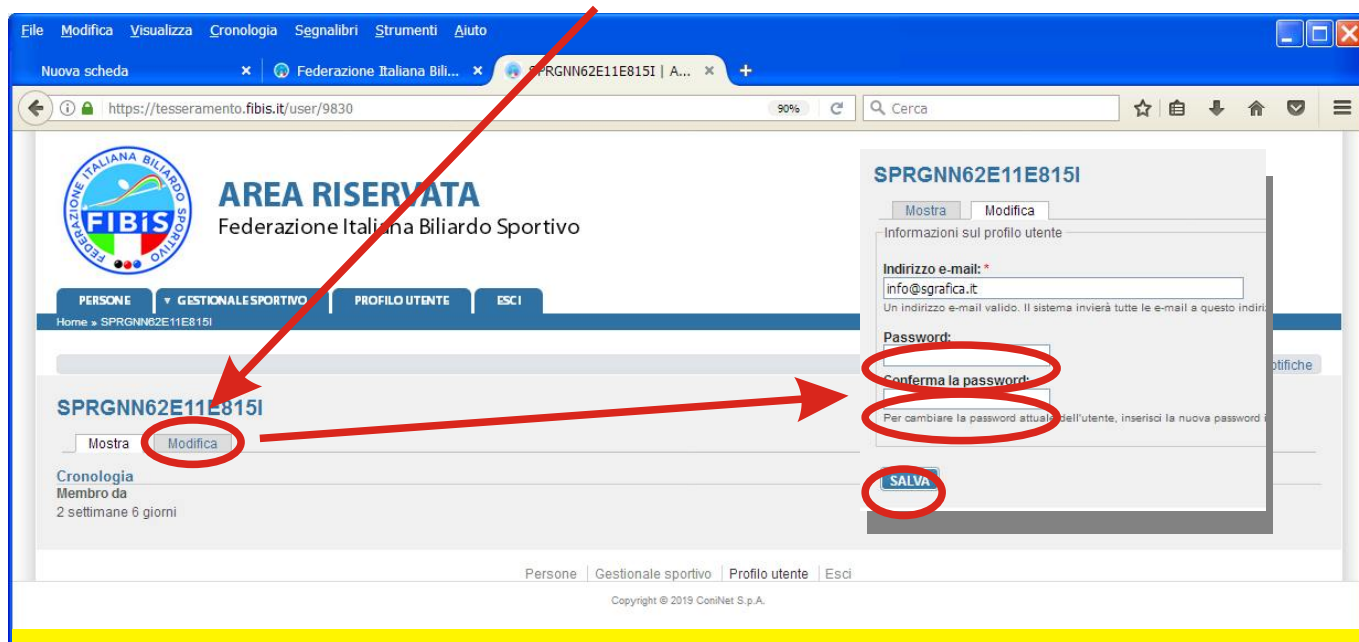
File Modifica Visualizza Cronologia Segnalibri Strumenti Aiuto

Nuova scheda ×
Federazione Italiana Bili... ×
SPRGNN62E11E815I | A... ×
+

https://tesseramento.fibis.it/user/9830
90%
Cerca

FEDERAZIONE ITALIANA BILIARDO SPORTIVO
FIBiS

AREA RISERVATA
Federazione Italiana Biliardo Sportivo

PERSONE
▾ GESTIONALE SPORTIVO
PROFILO UTENTE
ESCI

Home » SPRGNN62E11E815I

SPRGNN62E11E815I

Mostra
Modifica

Cronologia
Membro da
2 settimane 6 giorni

SPRGNN62E11E815I

Mostra
Modifica

Informazioni sul profilo utente

Indirizzo e-mail: *
info@sgrafica.it
Un indirizzo e-mail valido. Il sistema invierà tutte le e-mail a questo indiri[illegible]

Password:

Conferma la password:

Per cambiare la password attuale dell'utente, inserisci la nuova password i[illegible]

SALVA

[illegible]otifiche

Persone | Gestionale sportivo | Profilo utente | Esci

Copyright © 2019 ConiNet S.p.A.